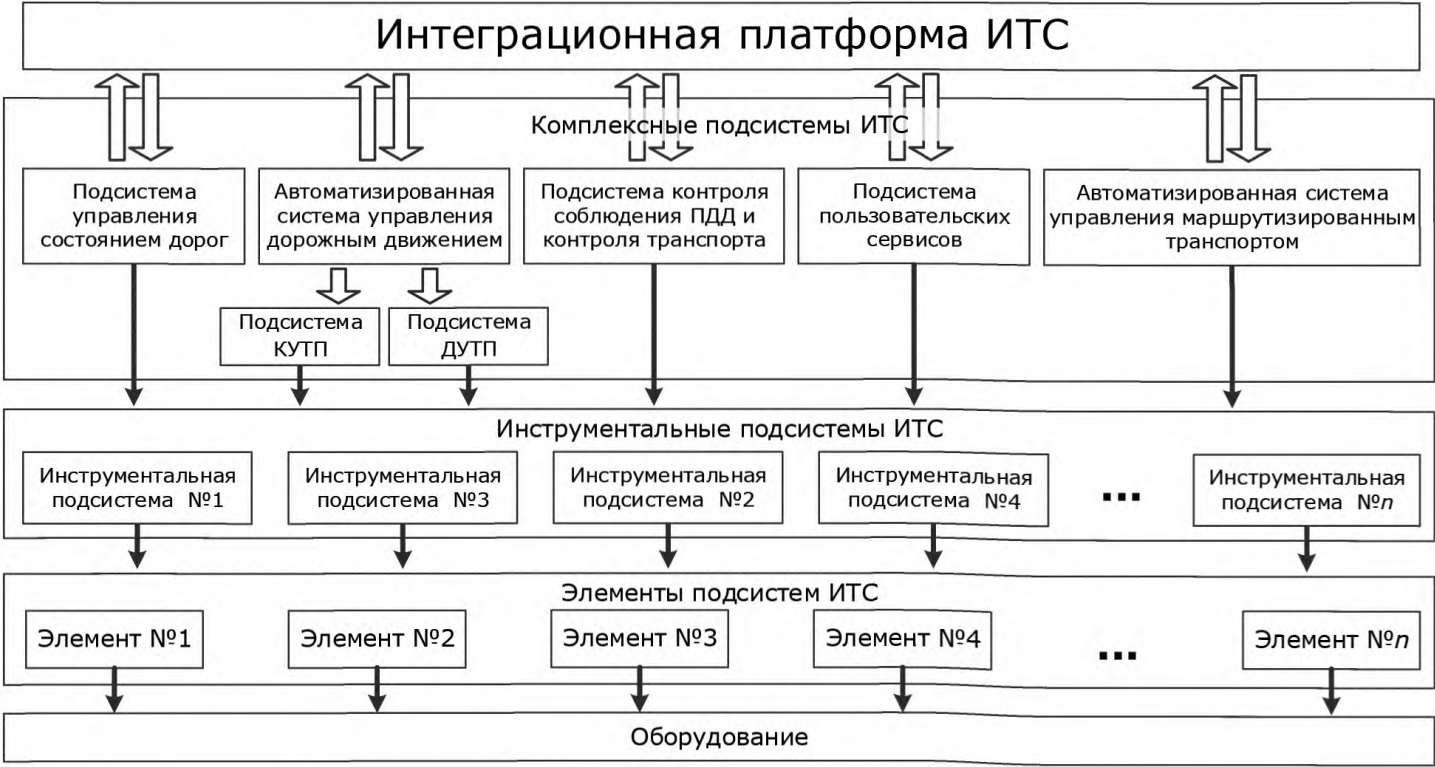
Интеграционная платформа ИТС

Комплексные подсистемы ИТС

Подсистема управления состоянием дорог

Автоматизированная система управления дорожным движением

Подсистема контроля соблюдения ПДД и контроля транспорта

Подсистема пользовательских сервисов

Автоматизированная система управления маршрутизированным транспортом

Подсистема КУТП

Подсистема ДУТП

Инструментальные подсистемы ИТС

Инструментальная подсистема №1

Инструментальная подсистема №3

Инструментальная подсистема №2

Инструментальная подсистема №4

...

Инструментальная подсистема №$n$

Элементы подсистем ИТС

Элемент №1

Элемент №2

Элемент №3

Элемент №4

...

Элемент №$n$

Оборудование